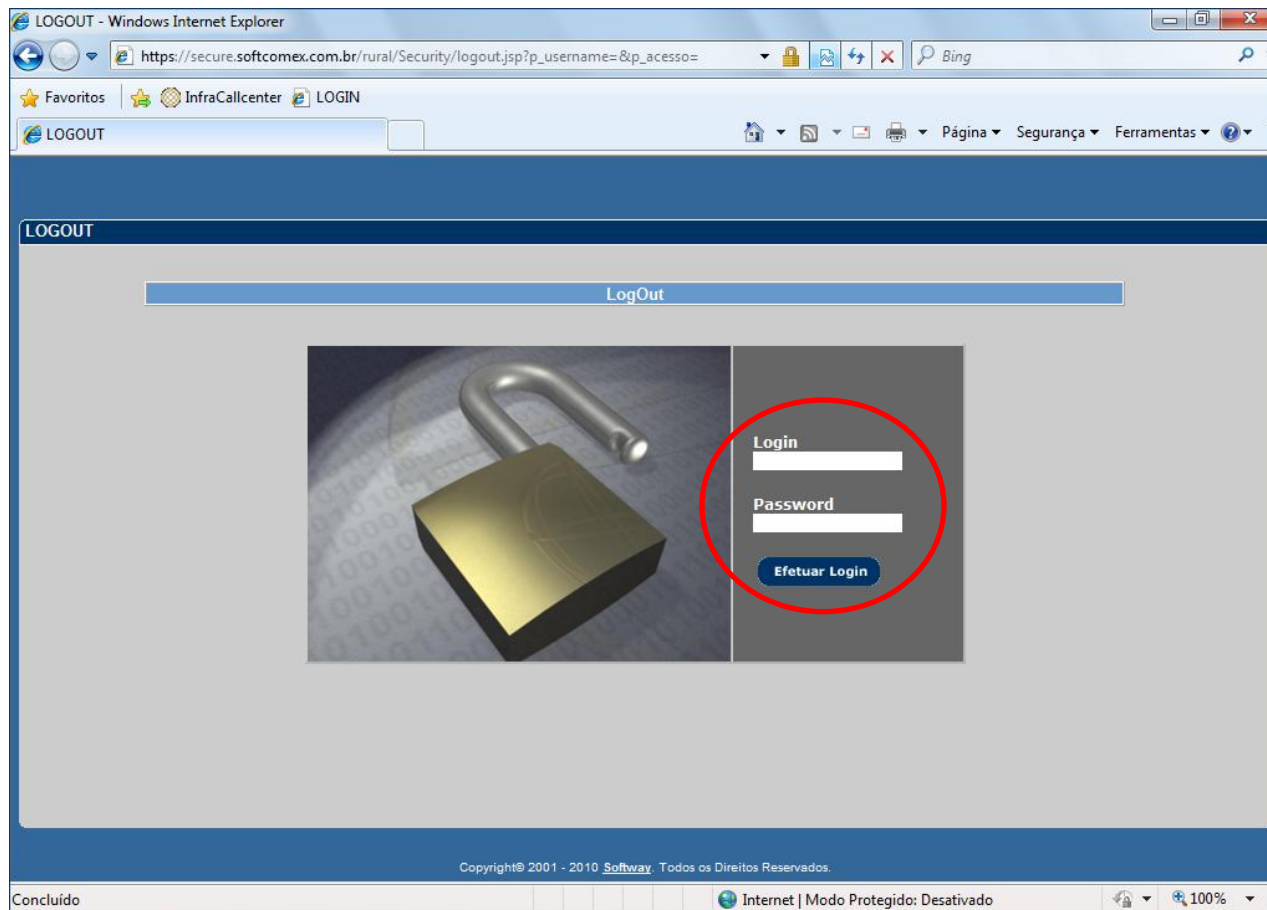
LOGOUT - Windows Internet Explorer

https://secure.softcomex.com.br/rural/Security/logout.jsp?p_username=&p_acesso=

Bing

Favoritos InfraCallcenter LOGIN

LOGOUT

Página ▾ Segurança ▾ Ferramentas ▾

LOGOUT

LogOut

Login

Password

Efetuar Login

Copyright© 2001 - 2010 Softway. Todos os Direitos Reservados.

Concluído

Internet | Modo Protegido: Desativado

100%